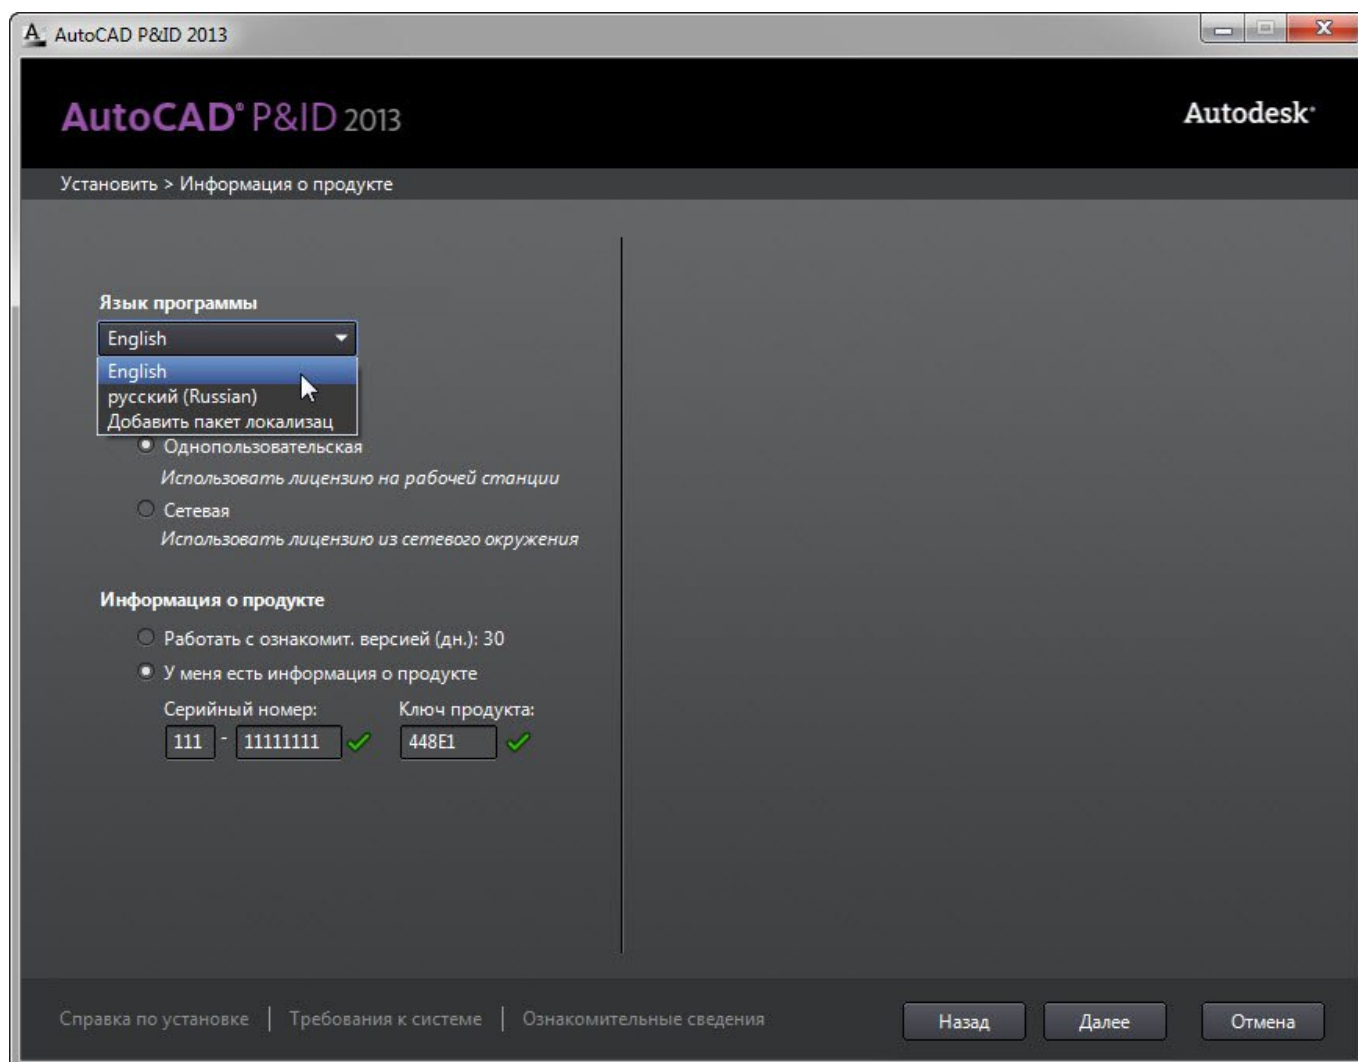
AutoCAD P&ID 2013

AutoCAD® P&ID 2013

Autodesk®

Установить > Информация о продукте

Язык программы

English

English
русский (Russian)
Добавить пакет локализац

Однопользовательская
Использовать лицензию на рабочей станции

Сетевая
Использовать лицензию из сетевого окружения

Информация о продукте

Работать с ознакомит. версией (дн.): 30

У меня есть информация о продукте

Серийный номер:
111 - 11111111

Ключ продукта:
448E1

Справка по установке | Требования к системе | Ознакомительные сведения

Назад
Далее
Отмена